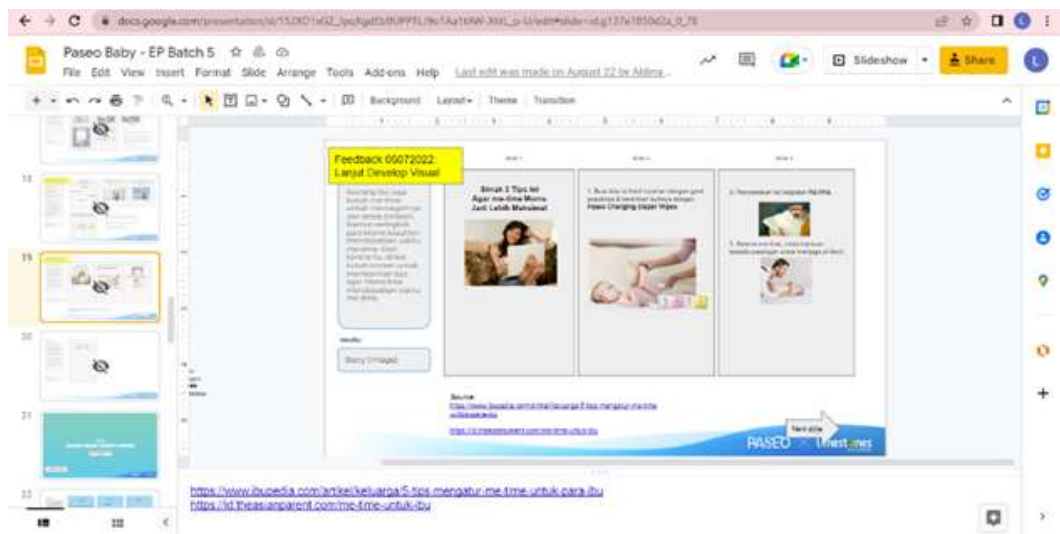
docs.google.com/presentation/d/152KD1sGZ_lpqNgdt5iBUPPTL/9o1Aa1kRW-XkK_p-U/edit#slide=id.g137e1850d2a_0_78

Paseo Baby - EP Batch 5
File Edit View Insert Format Slide Arrange Tools Add-ons Help Last edit was made on August 22 by Aldina...

Slideshow Share

Background Layout Theme Transition

18
19
20
21
22

Feedback 05072022:
Lanjut Develop Visual

Simak 3 Tips Ini Agar me-time Moms Jadi Lebih Maksimal

1. Buat bayi si kecil nyaman dengan ganti popoknya & bersihkan tubuhnya dengan Paseo Changing Diaper Wipes

2. Manfaatkan tidur siangnya dengan baik

3. Rencanakan me-time, minta bantuan kepada pasangan untuk menjaga si kecil

Media:
Story (image)

Source:
https://www.ibupedia.com/artikel/keluarga/5-tips-mengatur-me-time-untuk-para-ibu
https://id.theasianparent.com/me-time-untuk-ibu

Next slide

PASEO × Milestones

https://www.ibupedia.com/artikel/keluarga/5-tips-mengatur-me-time-untuk-para-ibu
https://id.theasianparent.com/me-time-untuk-ibu